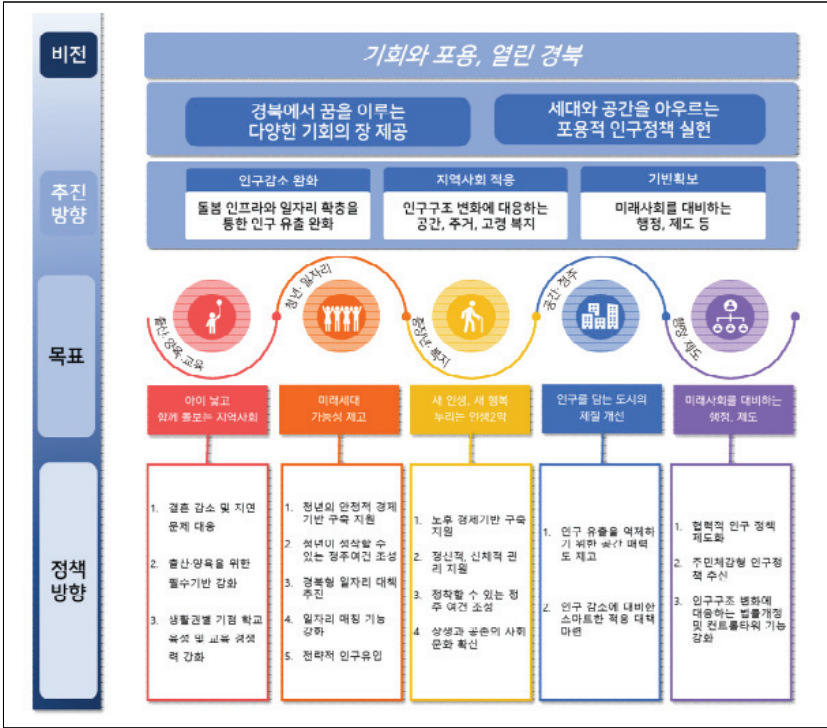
비전

기회와 포용, 열린 경북

경북에서 꿈을 이루는 다양한 기회의 장 제공

세대와 공간을 아우르는 포용적 인구정책 실현

추진 방향

인구감소 완화
돌봄 인프라와 일자리 확충을 통한 인구 유출 완화

지역사회 적응
인구구조 변화에 대응하는 공간, 주거, 고령 복지

기반확보
미래사회를 대비하는 행정, 제도 등

목표

출산·양육·교육

청년·일자리

고령친화·복지

공간·정주

행정·제도

아이 낳고 함께 좋아하는 지역사회

미래세대 가능성 제고

새 인생, 새 행복 누리는 인생2막

인구를 담는 도시의 체질 개선

미래사회를 대비하는 행정, 제도

정책 방향

1. 결혼 감소 및 지연 문제 대응
2. 출산·양육을 위한 필수기반 강화
3. 생활권별 기업 학교 육성 및 교육 경쟁력 강화

1. 청년의 안정적 경제 기반 구축 지원
2. 청년이 정착할 수 있는 정주여건 조성
3. 경북형 일자리 대책 추진
4. 일자리 매칭 기능 강화
5. 전략적 인구유입

1. 노후 경제기반 구축 지원
2. 정신적, 신체적 관리 지원
3. 정착할 수 있는 정주 여건 조성
4. 상생과 공존의 사회 문화 확산

1. 인구 유출을 억제하기 위한 公간 매력도 제고
2. 인구 감소에 대비한 스마트한 적응 대책 마련

1. 협력적 인구 정책 제도화
2. 주민체감형 인구정책 추진
3. 인구구조 변화에 대응하는 법률개정 및 컨트롤타워 기능 강화